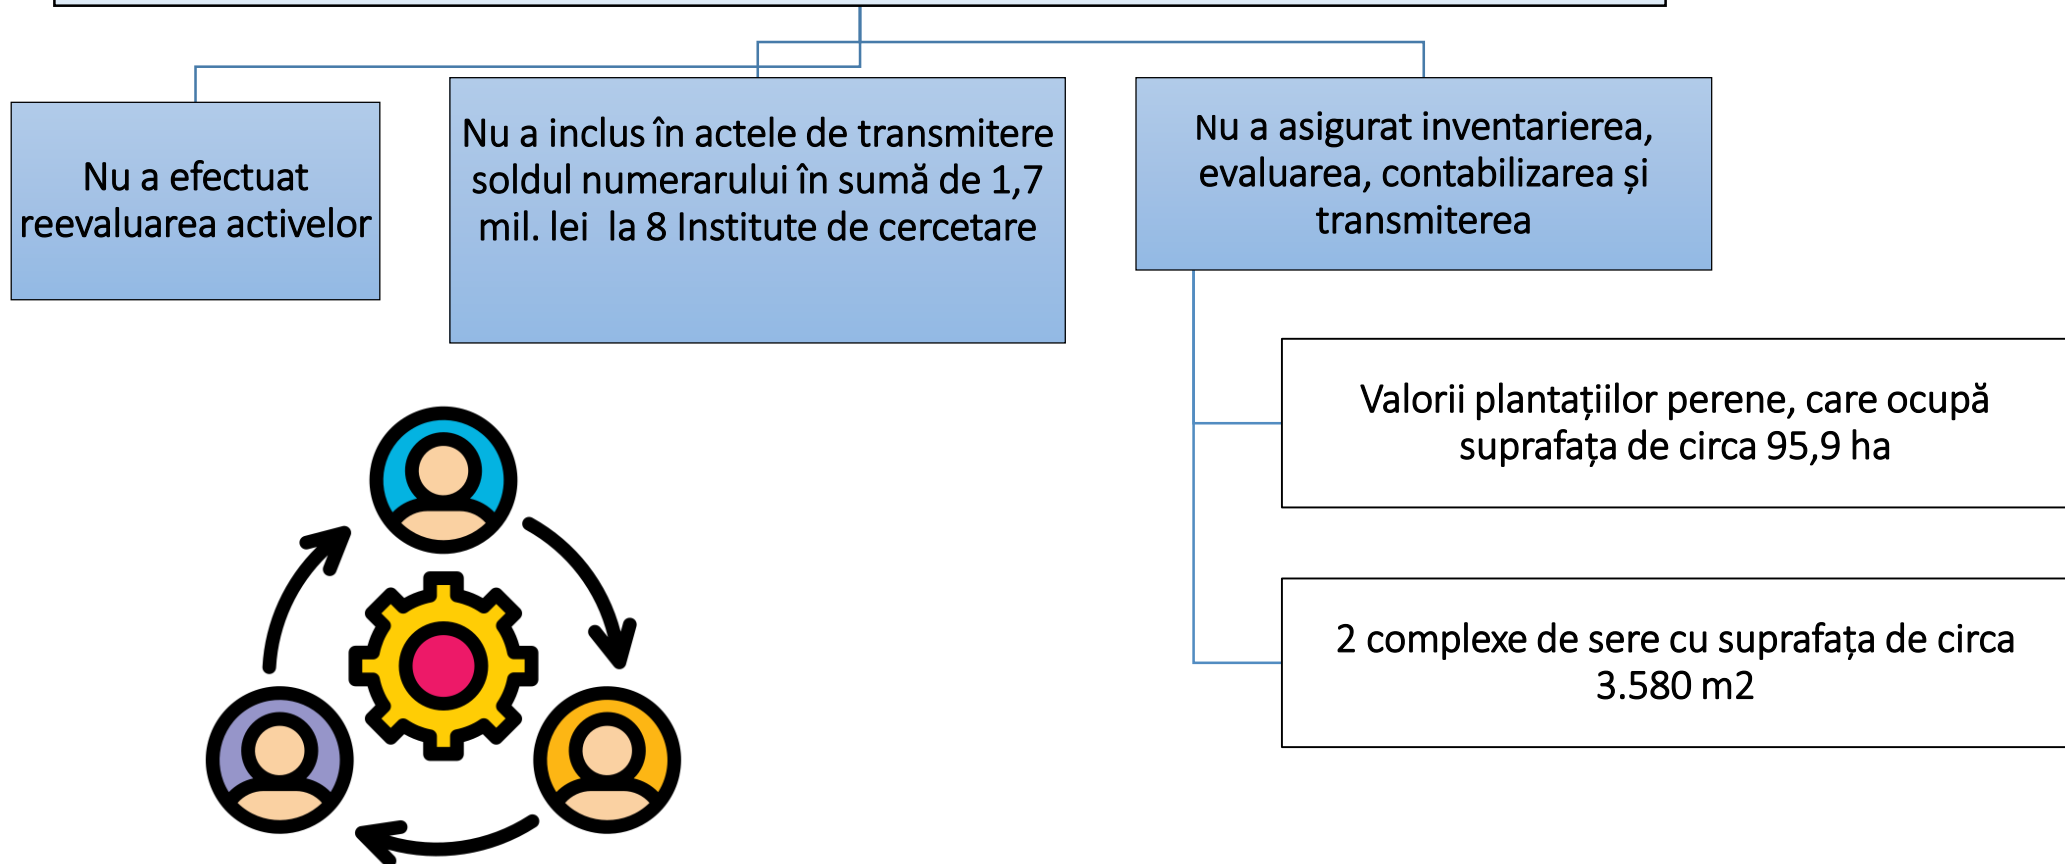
Nu a efectuat reevaluarea activelor

Nu a inclus în actele de transmitere soldul numerarului în sumă de 1,7 mil. lei la 8 Institute de cercetare

Nu a asigurat inventarierea, evaluarea, contabilizarea și transmiterea

Valorii plantațiilor perene, care ocupă suprafața de circa 95,9 ha

2 complexe de sere cu suprafața de circa 3.580 m2